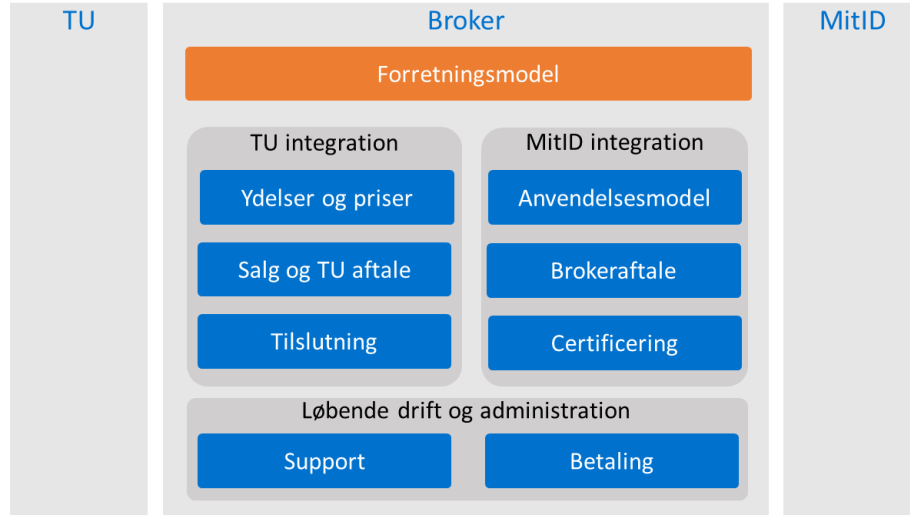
TU

Broker

Forretningsmodel

TU integration

Ydelser og priser

Salg og TU aftale

Tilslutning

MitID integration

Anvendelsesmodel

Brokeraftale

Certificering

Løbende drift og administration

Support

Betaling

MitID